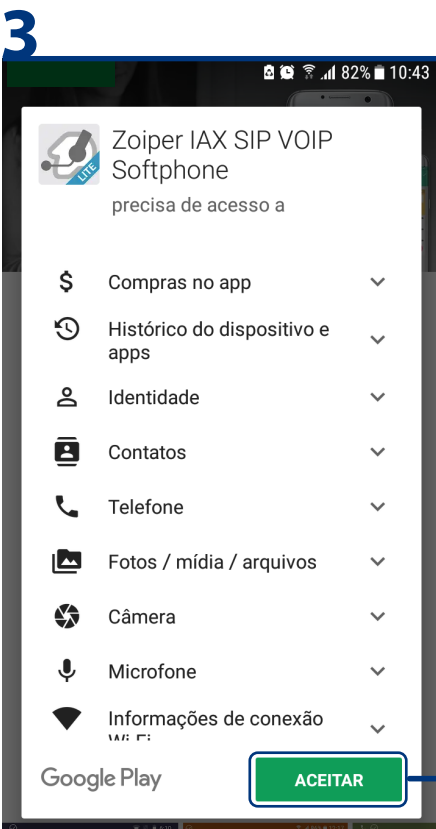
3

82% 10:43

LITE

Zoiper IAX SIP VOIP Softphone

precisa de acesso a

$ Compras no app

Histórico do dispositivo e apps

Identidade

Contatos

Telefone

Fotos / mídia / arquivos

Câmera

Microfone

Informações de conexão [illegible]

Google Play

ACEITAR